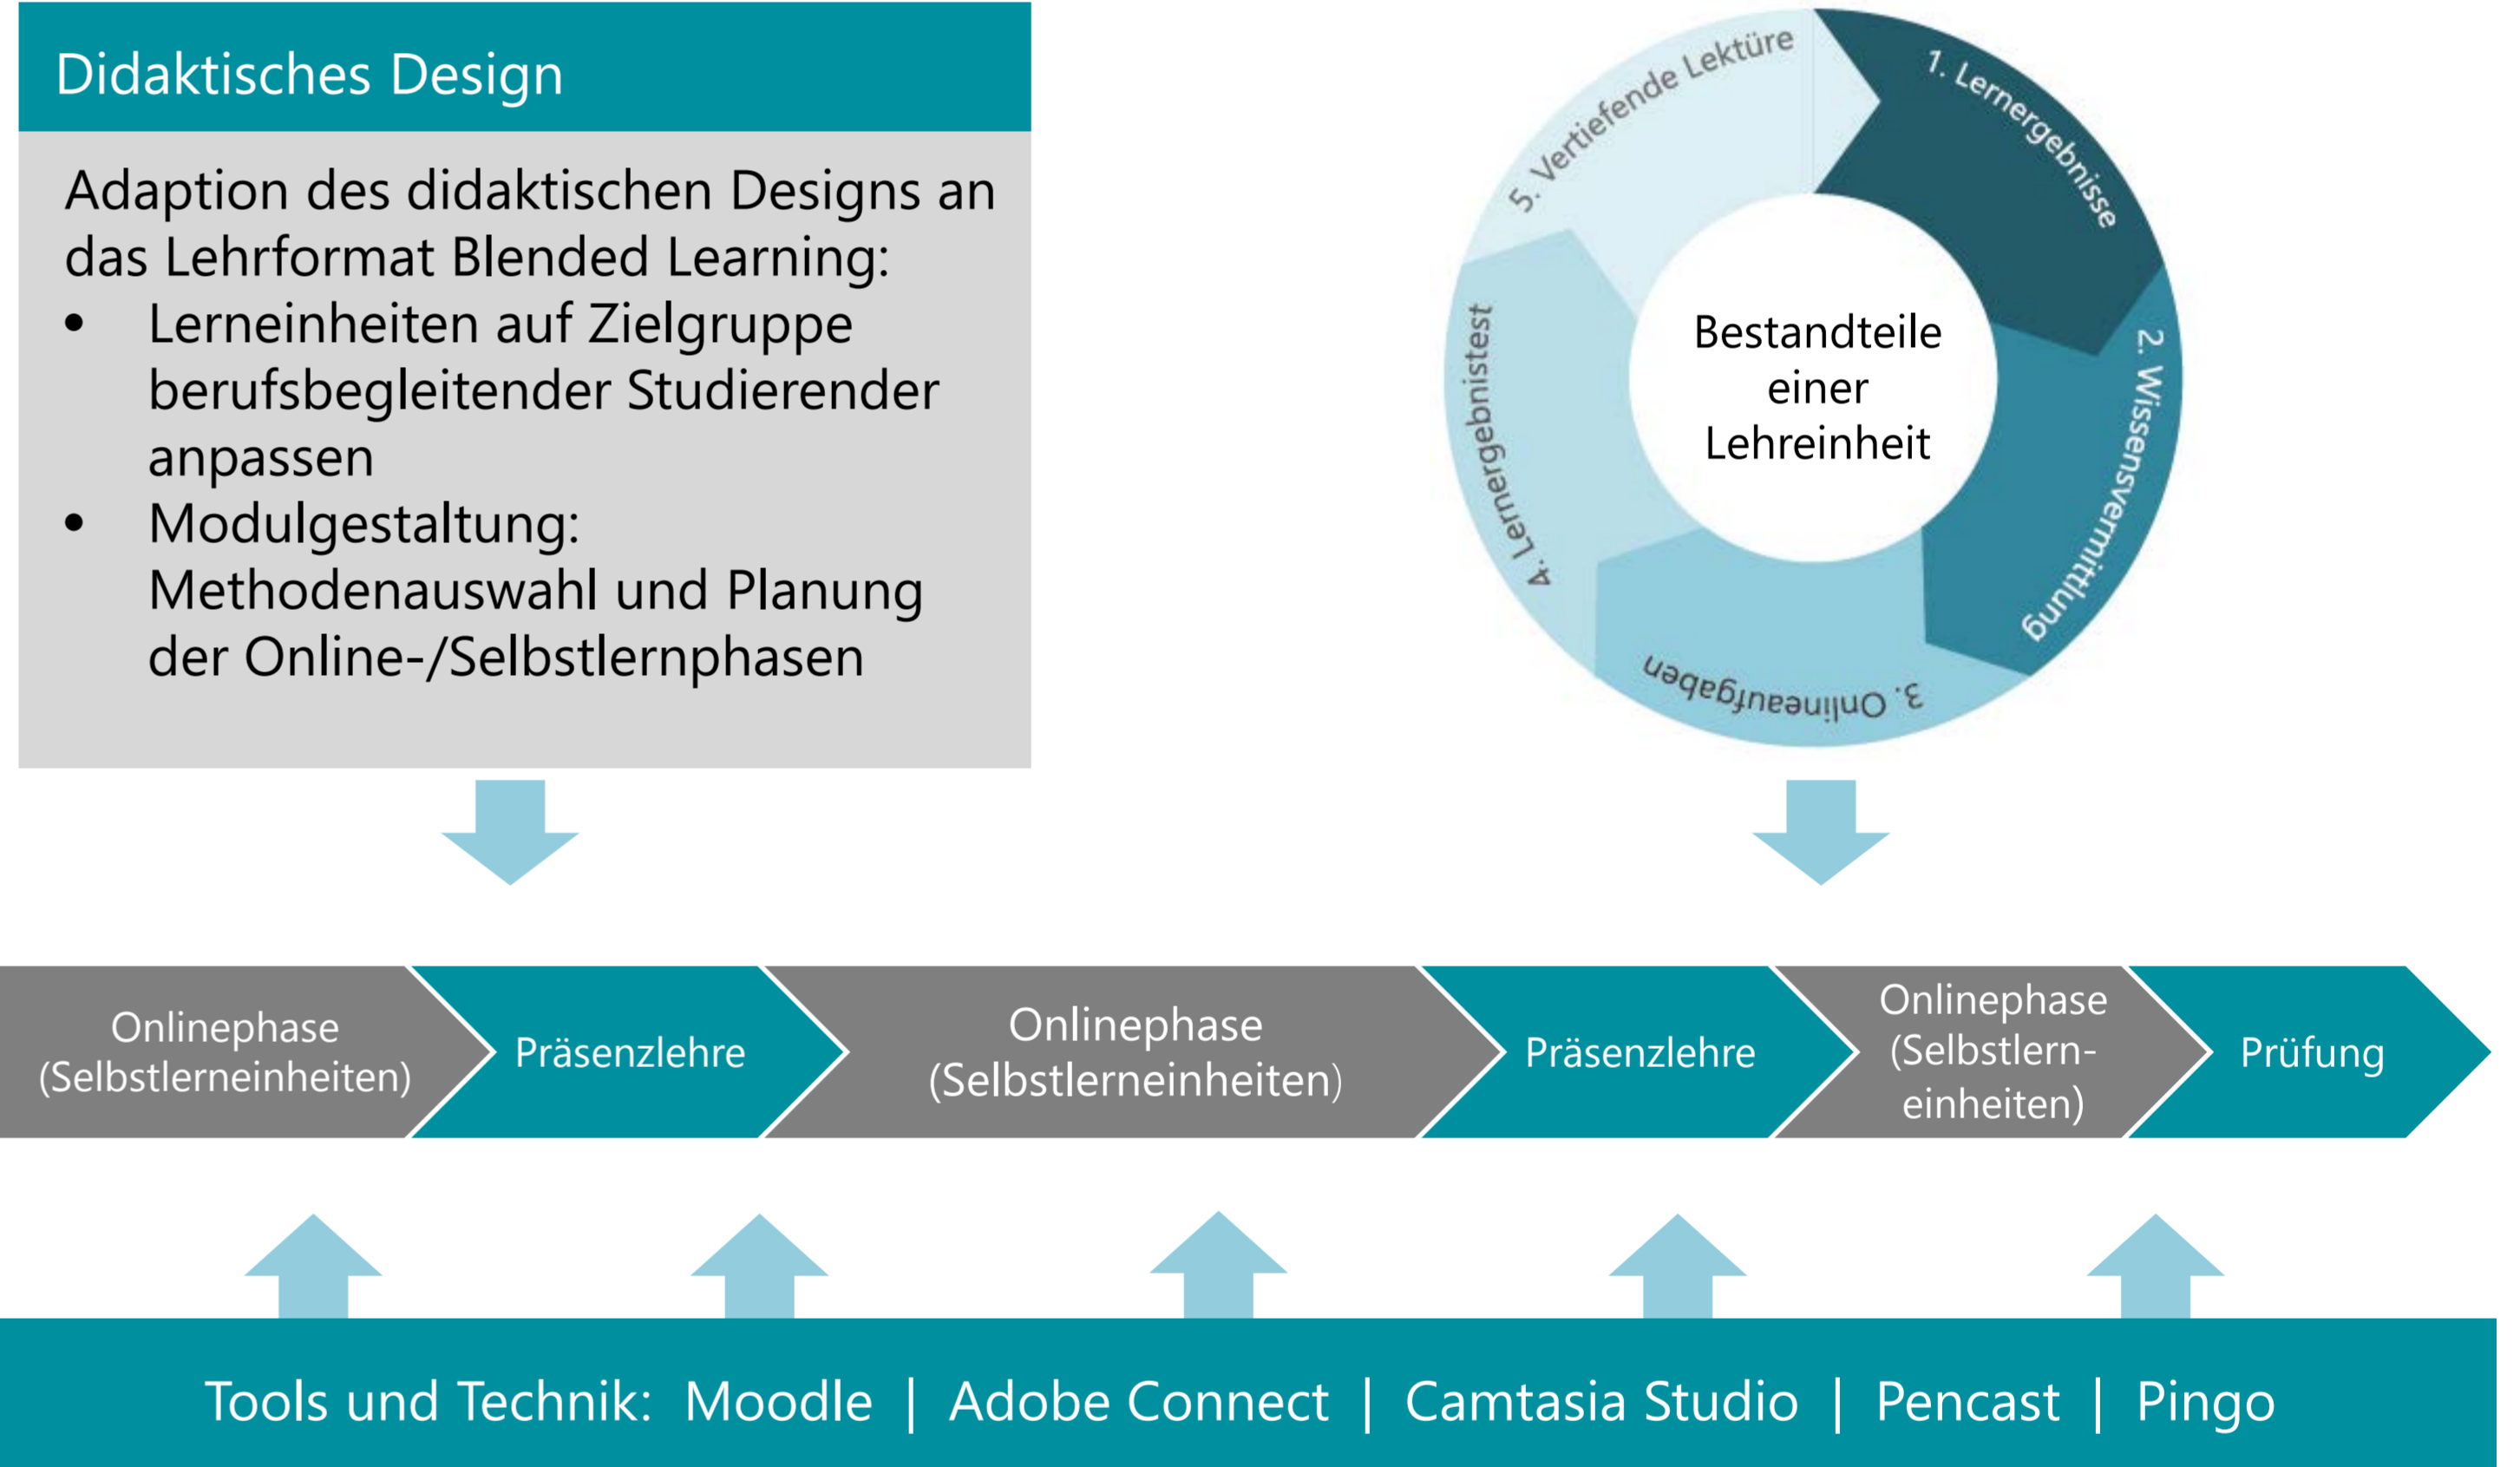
Didaktisches Design

Adaption des didaktischen Designs an das Lehrformat Blended Learning:
• Lerneinheiten auf Zielgruppe berufsbegleitender Studierender anpassen
• Modulgestaltung: Methodenauswahl und Planung der Online-/Selbstlernphasen

1. Lernergebnisse
2. Wissensvermittlung
3. Onlineaufgaben
4. Lernergebnistest
5. Vertiefende Lektüre

Bestandteile einer Lehreinheit

Onlinephase (Selbstlerneinheiten)
Präsenzlehre
Onlinephase (Selbstlerneinheiten)
Präsenzlehre
Onlinephase (Selbstlerneinheiten)
Prüfung

Tools und Technik: Moodle | Adobe Connect | Camtasia Studio | Pencast | Pingo